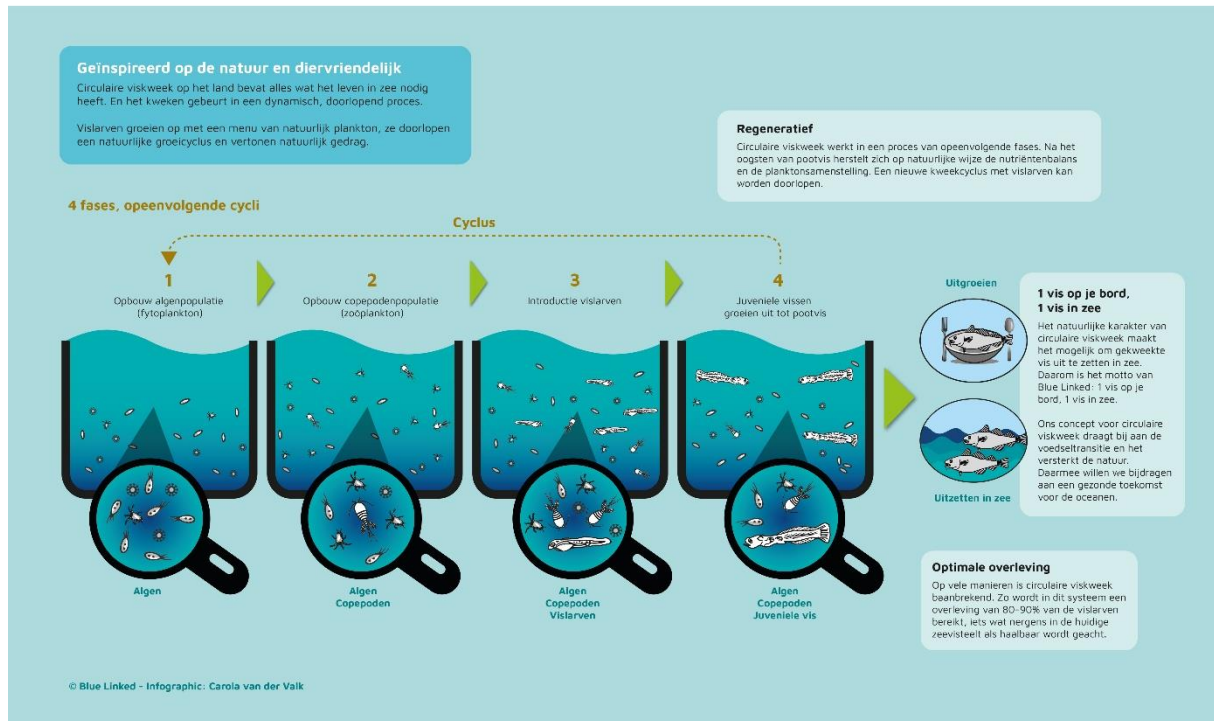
Geïnspireerd op de natuur en diervriendelijk

Circulaire viskweek op het land bevat alles wat het leven in zee nodig heeft. En het kweken gebeurt in een dynamisch, doorlopend proces.

Vislarven groeien op met een menu van natuurlijk plankton, ze doorlopen een natuurlijke groeicyclus en vertonen natuurlijk gedrag.

Regeneratief

Circulaire viskweek werkt in een proces van opeenvolgende fases. Na het oogsten van pootvis herstelt zich op natuurlijke wijze de nutriëntenbalans en de planktonsamenstelling. Een nieuwe kweekcyclus met vislarven kan worden doorlopen.

4 fases, opeenvolgende cycli

Cyclus

1
Opbouw algenpopulatie (fytoplankton)

2
Opbouw copepodenpopulatie (zoöplankton)

3
Introductie vislarven

4
Juveniele vissen groeien uit tot pootvis

Algen

Algen
Copepoden

Algen
Copepoden
Vislarven

Algen
Copepoden
Juveniele vis

Uitgroeien

Uitzetten in zee

1 vis op je bord, 1 vis in zee

Het natuurlijke karakter van circulaire viskweek maakt het mogelijk om gekweekte vis uit te zetten in zee. Daarom is het motto van Blue Linked: 1 vis op je bord, 1 vis in zee.

Ons concept voor circulaire viskweek draagt bij aan de voedseltransitie en het versterkt de natuur. Daarmee willen we bijdragen aan een gezonde toekomst voor de oceanen.

Optimale overleving

Op vele manieren is circulaire viskweek baanbrekend. Zo wordt in dit systeem een overleving van 80-90% van de vislarven bereikt, iets wat nergens in de huidige zeevisteelt als haalbaar wordt geacht.

© Blue Linked - Infographic: Carola van der Valk